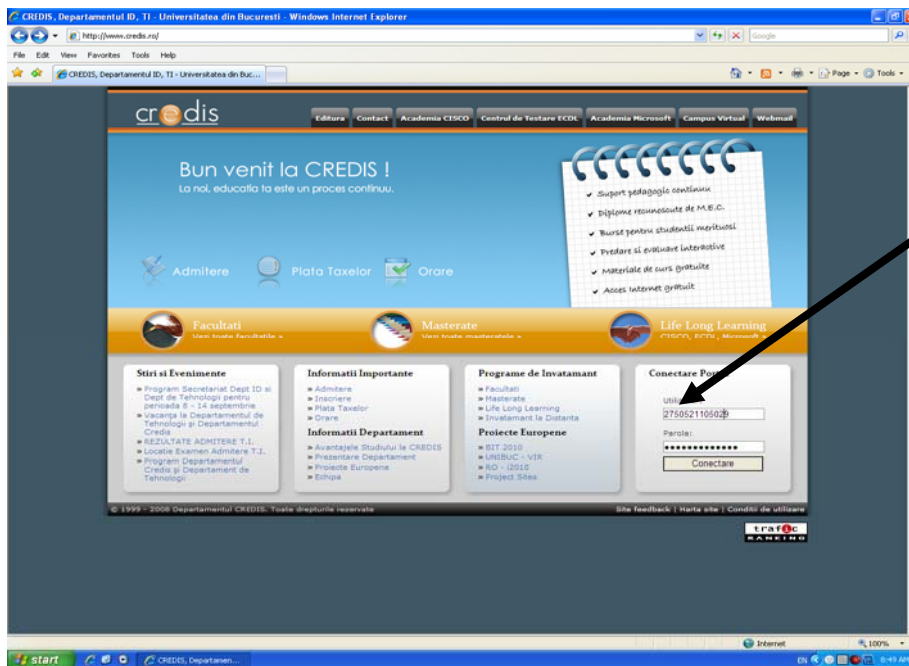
CREDIS, Departamentul ID, TI - Universitatea din Bucuresti - Windows Internet Explorer

http://www.credis.ro/

Google

File Edit View Favorites Tools Help

CREDIS, Departamentul ID, TI - Universitatea din Buc...

Page Tools

credis

Editura Contact Academia CISCO Centrul de Testare ECDL Academia Microsoft Campus Virtual Webmail

Bun venit la CREDIS !

La noi, educatia ta este un proces continuu.

Suport pedagogic continuu
Diplome recunoscute de M.E.C.
Burse pentru studentii meritosi
Predare si evaluare interactive
Materiale de curs gratuite
Acces internet gratuit

Admitere Plata Taxelor Orare

Facultati
Vezi toate facultatile »

Masterate
Vezi toate masteratele »

Life Long Learning
CISCO, ECDL, Microsoft

Stiri si Evenimente
» Program Secretariat Dept ID si Dept de Tehnologii pentru perioada 8 - 14 septembrie
» Vacanta la Departamentul de Tehnologii si Departamentul Credis
» REZULTATE ADMITERE T.I.
» Locatie Examen Admitere T.I.
» Program Departamentul Credis si Departament de Tehnologii

Informatii Importante
» Admitere
» Inscriere
» Plata Taxelor
» Orare

Informatii Departament
» Avantajele Studiului la CREDIS
» Prezentare Departament
» Proiecte Europene
» Echipa

Programe de Invatamant
» Facultati
» Masterate
» Life Long Learning
» Invatamant la Distanta

Proiecte Europene
» BIT 2010
» UNIBUC - VIR
» RO - i2010
» Project Sites

Conectare Po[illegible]
Util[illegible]
2750521105029
Parola:
••••••••••••••
Conectare

© 1999 - 2008 Departamentul CREDIS. Toate drepturile rezervate

Site feedback | Harta site | Conditii de utilizare

trafic RANKING

Internet

100%

start

CREDIS, Departamen...

EN

8:49 AM